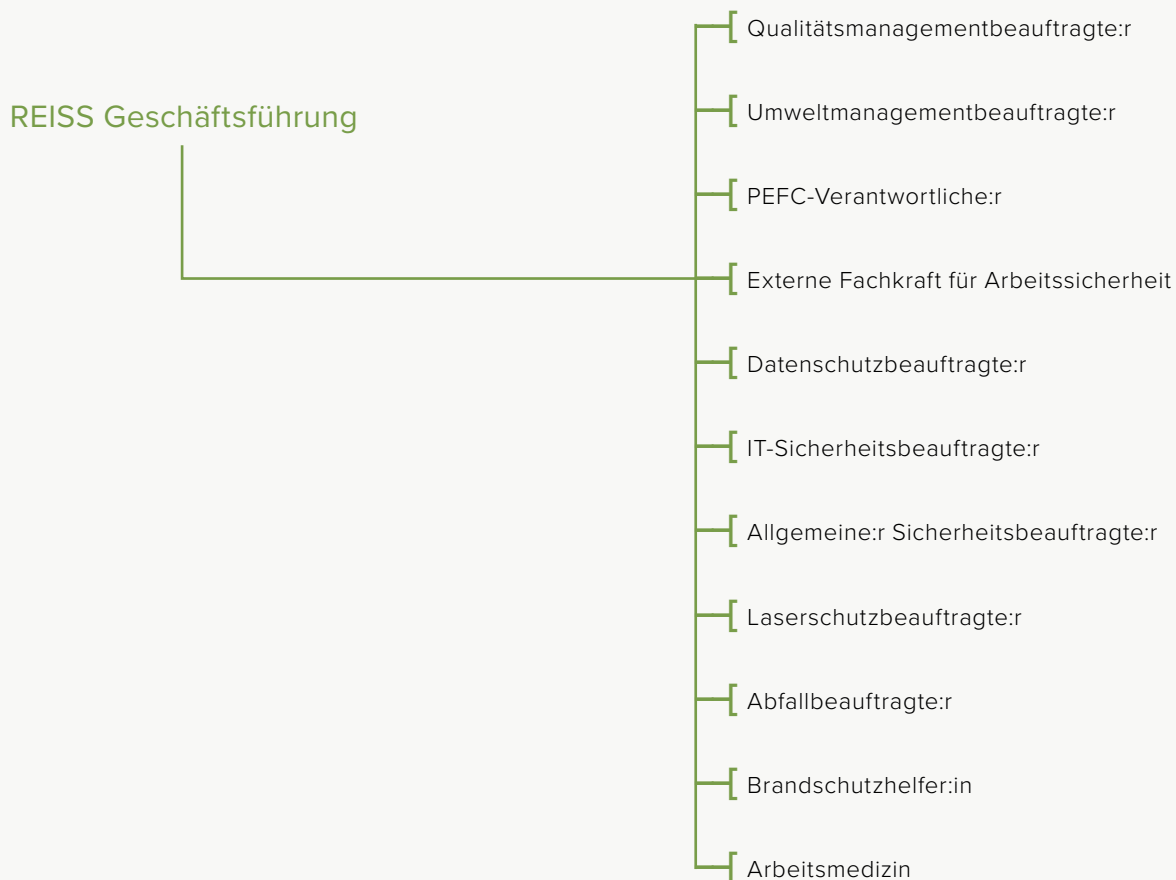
REISS Geschäftsführung

Qualitätsmanagementbeauftragte:r

Umweltmanagementbeauftragte:r

PEFC-Verantwortliche:r

Externe Fachkraft für Arbeitssicherheit

Datenschutzbeauftragte:r

IT-Sicherheitsbeauftragte:r

Allgemeine:r Sicherheitsbeauftragte:r

Laserschutzbeauftragte:r

Abfallbeauftragte:r

Brandschutzhelfer:in

Arbeitsmedizin